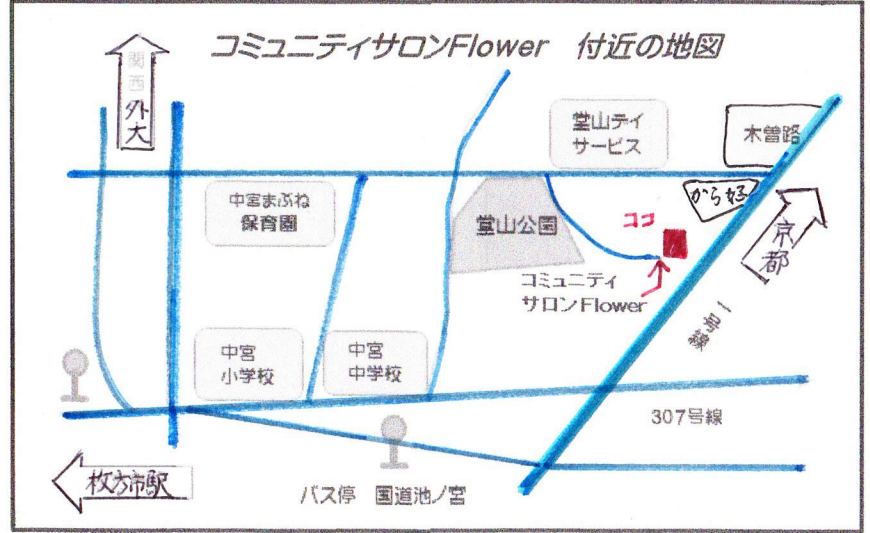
コミュニティサロンFlower　付近の地図

関西外大

堂山ティサービス

木曽路

から好し

中宮まぶね保育園

堂山公園

ココ

京都

コミュニティサロンFlower

一号線

中宮小学校

中宮中学校

307号線

枚方市駅

バス停　国道池ノ宮